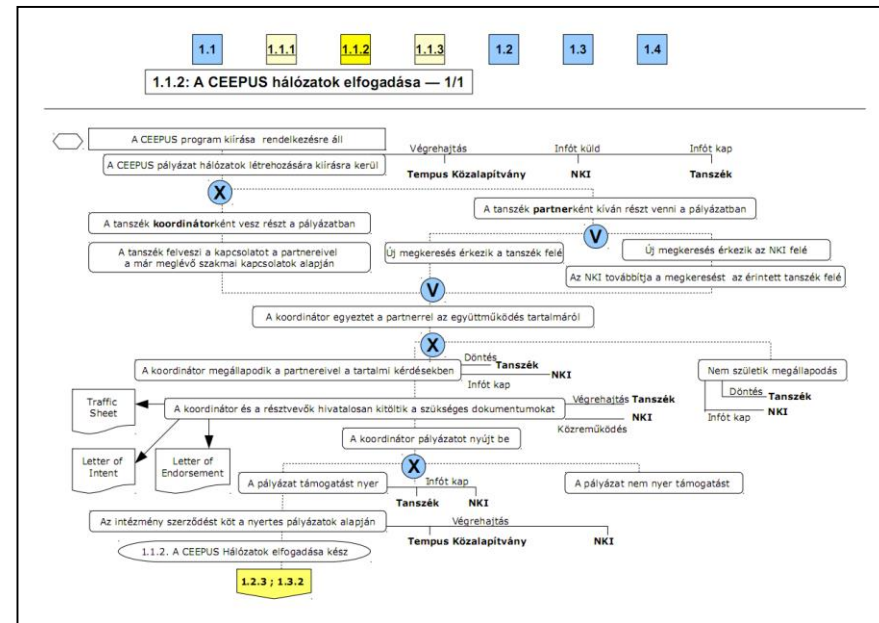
1.1 1.1.1 1.1.2 1.1.3 1.2 1.3 1.4

1.1.2: A CEEPUS hálózatok elfogadása — 1/1

A CEEPUS program kiírása rendelkezésre áll

A CEEPUS pályázat hálózatok létrehozására kiírásra kerül

Végrehajtás
Tempus Közalapítvány

Infót küld
NKI

Infót kap
Tanszék

X

A tanszék koordinátorként vesz részt a pályázatban

A tanszék partnerként kíván részt venni a pályázatban

A tanszék felveszi a kapcsolatot a partnereivel a már meglévő szakmai kapcsolatok alapján

V

Új megkeresés érkezik a tanszék felé

Új megkeresés érkezik az NKI felé

Az NKI továbbítja a megkeresést az érintett tanszék felé

V

A koordinátor egyeztet a partnerrel az együttműködés tartalmáról

X

A koordinátor megállapodik a partnereivel a tartalmi kérdésekben

Döntés
Tanszék
Infót kap
NKI

Nem születik megállapodás

Döntés
Tanszék
Infót kap
NKI

Traffic Sheet

A koordinátor és a résztvevők hivatalosan kitöltik a szükséges dokumentumokat

Végrehajtás
Tanszék
NKI
Közreműködés

A koordinátor pályázatot nyújt be

Letter of Intent

Letter of Endorsement

X

A pályázat támogatást nyer

Infót kap
Tanszék
NKI

A pályázat nem nyer támogatást

Az intézmény szerződést köt a nyertes pályázatok alapján

Végrehajtás
Tempus Közalapítvány
NKI

1.1.2. A CEEPUS Hálózatok elfogadása kész

1.2.3 ; 1.3.2